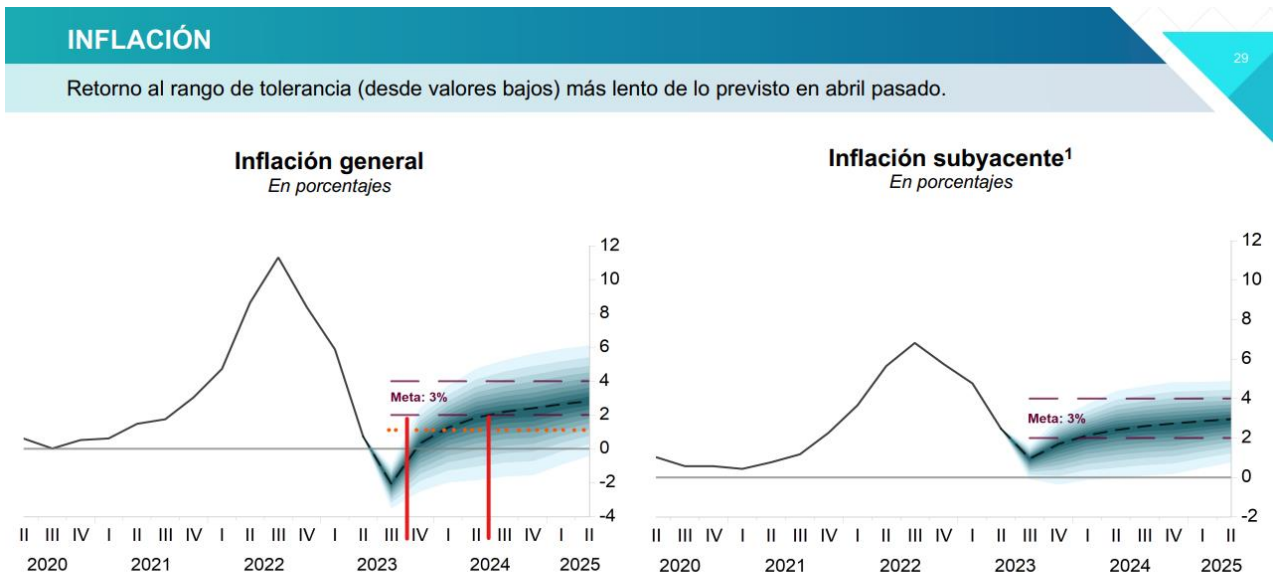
INFLACIÓN

29

Retorno al rango de tolerancia (desde valores bajos) más lento de lo previsto en abril pasado.

Inflación general
En porcentajes

12
10
8
6
4
2
0
-2
-4

Meta: 3%

II III IV I II III IV I II III IV I II III IV I II III IV I II
2020 2021 2022 2023 2024 2025

Inflación subyacente¹
En porcentajes

12
10
8
6
4
2
0
-2

Meta: 3%

II III IV I II III IV I II III IV I II III IV I II III IV I II
2020 2021 2022 2023 2024 2025